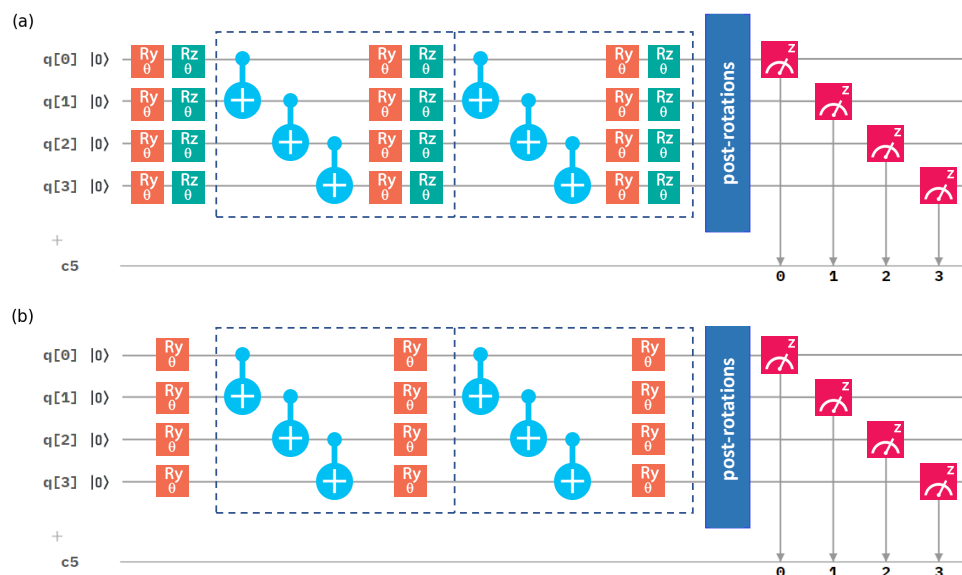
(a)

q[0] |0⟩ Ry θ Rz θ Ry θ Rz θ Ry θ Rz θ
q[1] |0⟩ Ry θ Rz θ Ry θ Rz θ Ry θ Rz θ
q[2] |0⟩ Ry θ Rz θ Ry θ Rz θ Ry θ Rz θ
q[3] |0⟩ Ry θ Rz θ Ry θ Rz θ Ry θ Rz θ

post-rotations

z z z z

+
c5

0 1 2 3

(b)

q[0] |0⟩ Ry θ Ry θ Ry θ
q[1] |0⟩ Ry θ Ry θ Ry θ
q[2] |0⟩ Ry θ Ry θ Ry θ
q[3] |0⟩ Ry θ Ry θ Ry θ

post-rotations

z z z z

+
c5

0 1 2 3